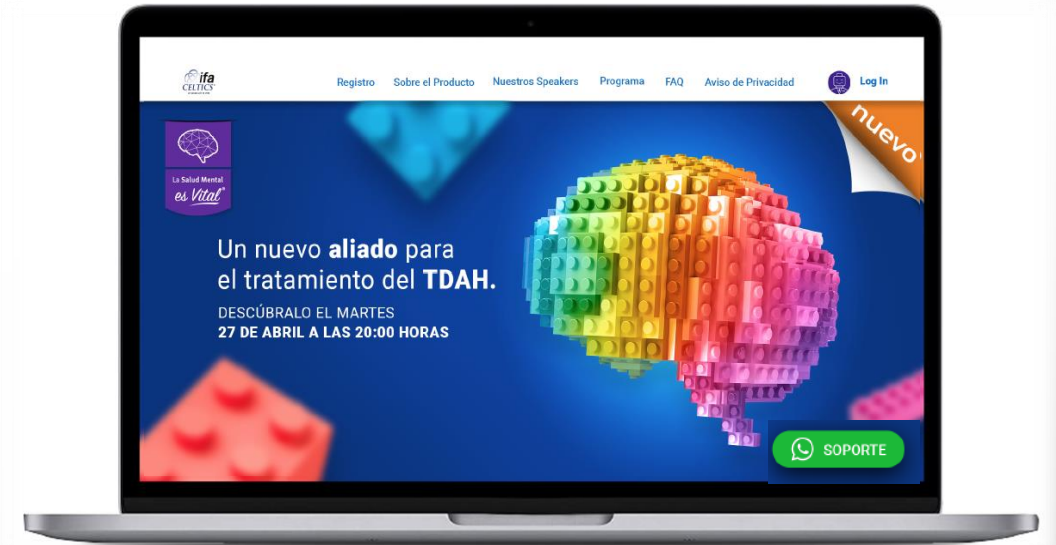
ifa CELTICS

Registro Sobre el Producto Nuestros Speakers Programa FAQ Aviso de Privacidad Log In

nuevo

La Salud Mental es Vital

Un nuevo aliado para el tratamiento del TDAH.

DESCÚBRALO EL MARTES
27 DE ABRIL A LAS 20:00 HORAS

SOPORTE